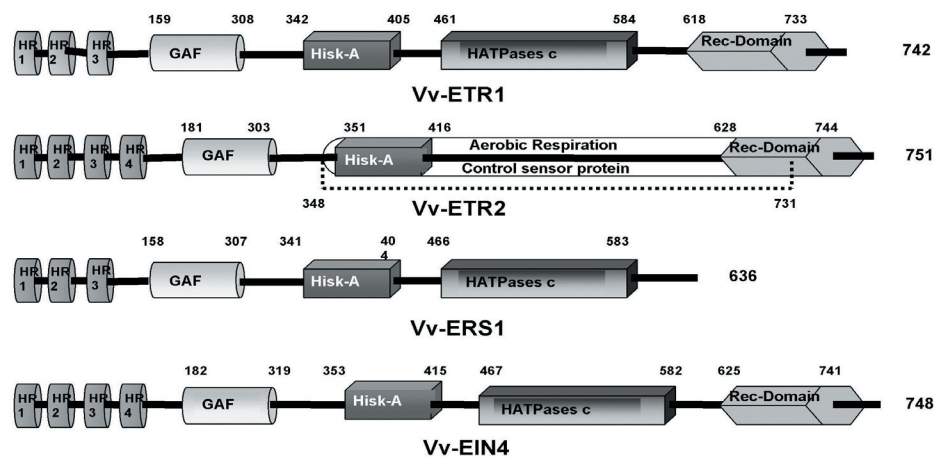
HR 1 HR 2 HR 3
159 GAF 308
342 Hisk-A 405
461 HATPases c 584
618 Rec-Domain 733
742
Vv-ETR1

HR 1 HR 2 HR 3 HR 4
181 GAF 303
351 Hisk-A 416
Aerobic Respiration
Control sensor protein
628 Rec-Domain 744
751
348
731
Vv-ETR2

HR 1 HR 2 HR 3
158 GAF 307
341 Hisk-A 40 4
466 HATPases c 583
636
Vv-ERS1

HR 1 HR 2 HR 3 HR 4
182 GAF 319
353 Hisk-A 415
467 HATPases c 582
625 Rec-Domain 741
748
Vv-EIN4